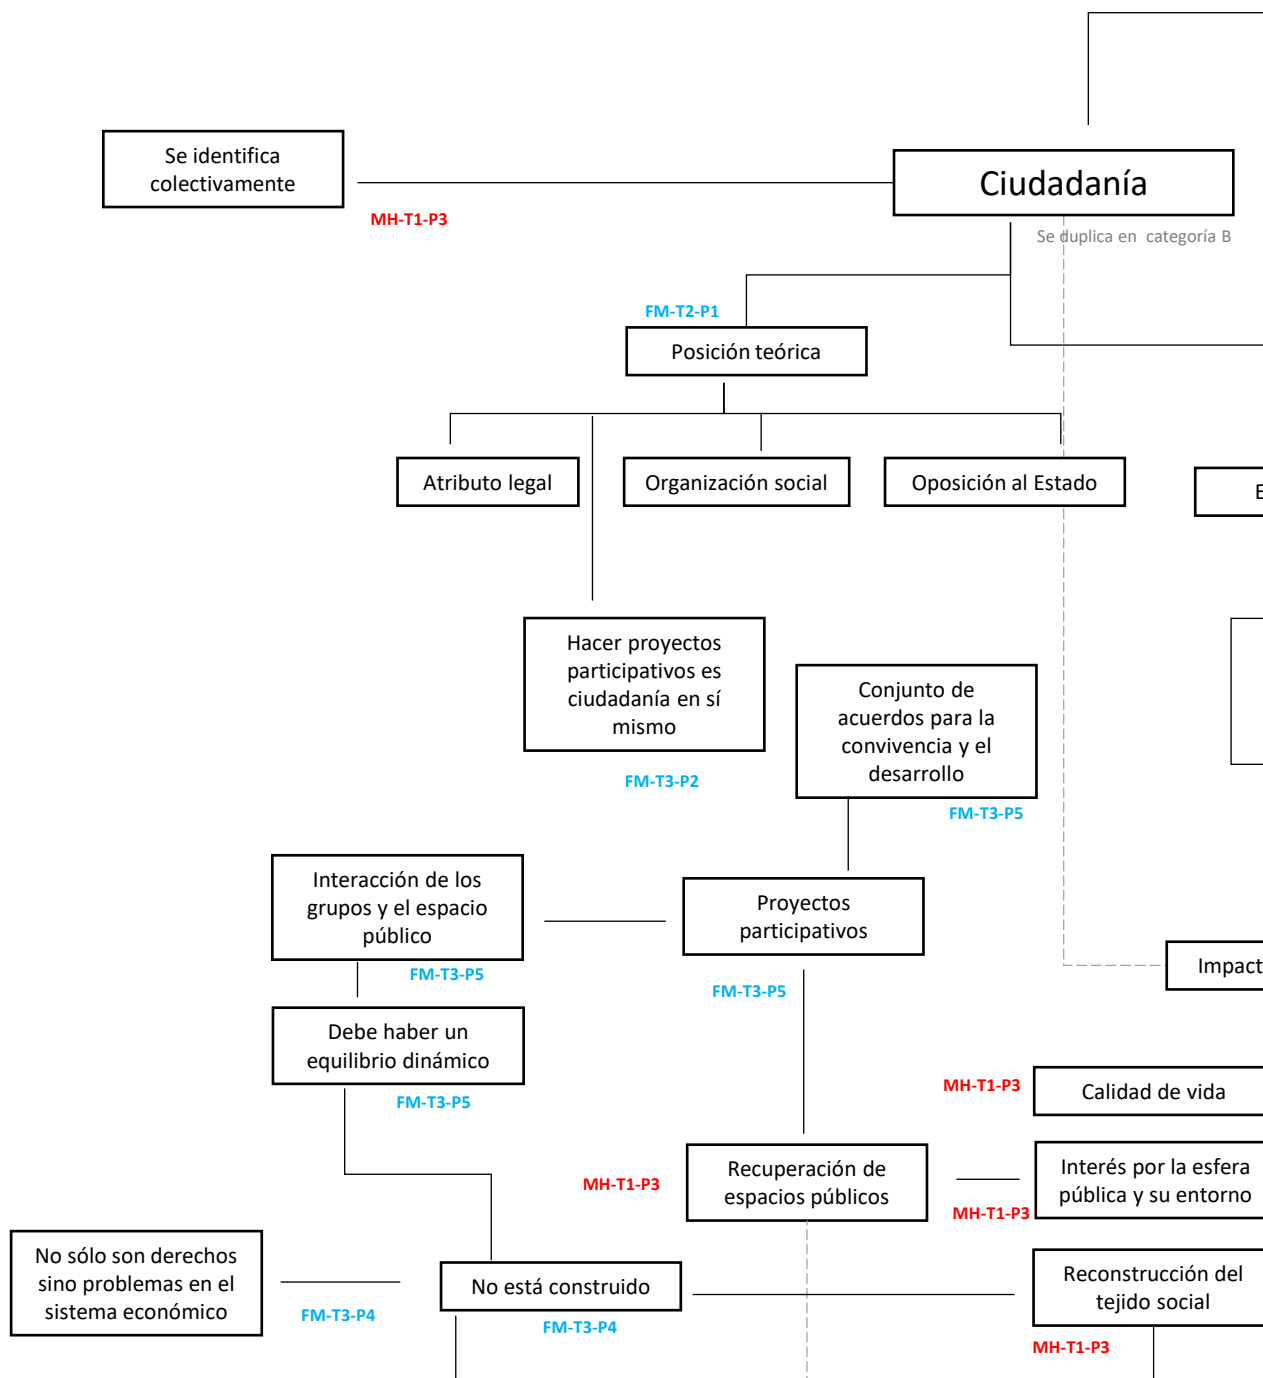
Se identifica colectivamente

MH-T1-P3

Ciudadanía

Se duplica en categoría B

FM-T2-P1

Posición teórica

Atributo legal

Organización social

Oposición al Estado

E

Hacer proyectos participativos es ciudadanía en sí mismo

FM-T3-P2

Conjunto de acuerdos para la convivencia y el desarrollo

FM-T3-P5

Interacción de los grupos y el espacio público

FM-T3-P5

Proyectos participativos

FM-T3-P5

Impact

Debe haber un equilibrio dinámico

FM-T3-P5

MH-T1-P3

Calidad de vida

MH-T1-P3

Recuperación de espacios públicos

Interés por la esfera pública y su entorno

MH-T1-P3

No sólo son derechos sino problemas en el sistema económico

FM-T3-P4

No está construido

FM-T3-P4

Reconstrucción del tejido social

MH-T1-P3